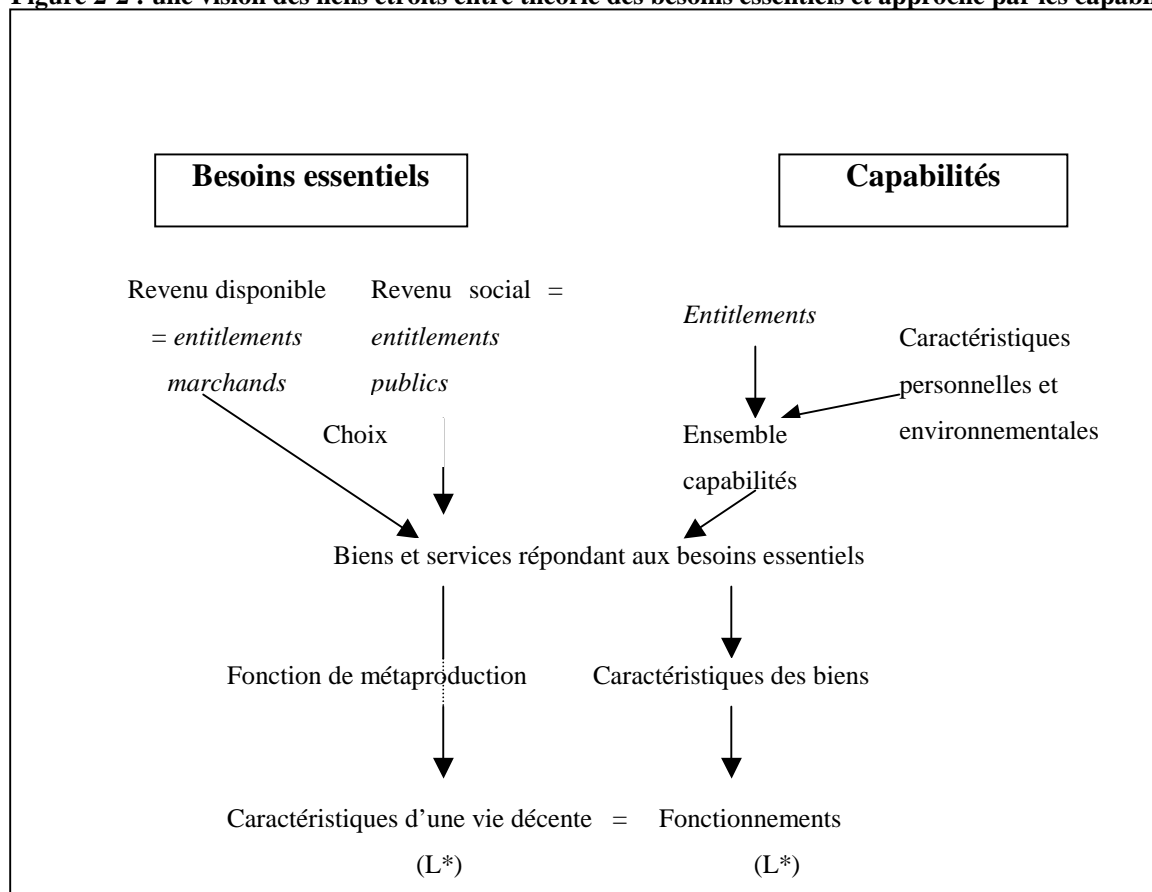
Figure 2-2 : une vision des liens étroits entre théorie des besoins essentiels et approche par les capabi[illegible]

Besoins essentiels

Capabilités

Revenu disponible = *entitlements marchands*

Revenu social = *entitlements publics*

Choix

*Entitlements*

Caractéristiques personnelles et environnementales

Ensemble capabilités

Biens et services répondant aux besoins essentiels

Fonction de métaproduction

Caractéristiques des biens

Caractéristiques d'une vie décente = Fonctionnements

(L*)

(L*)